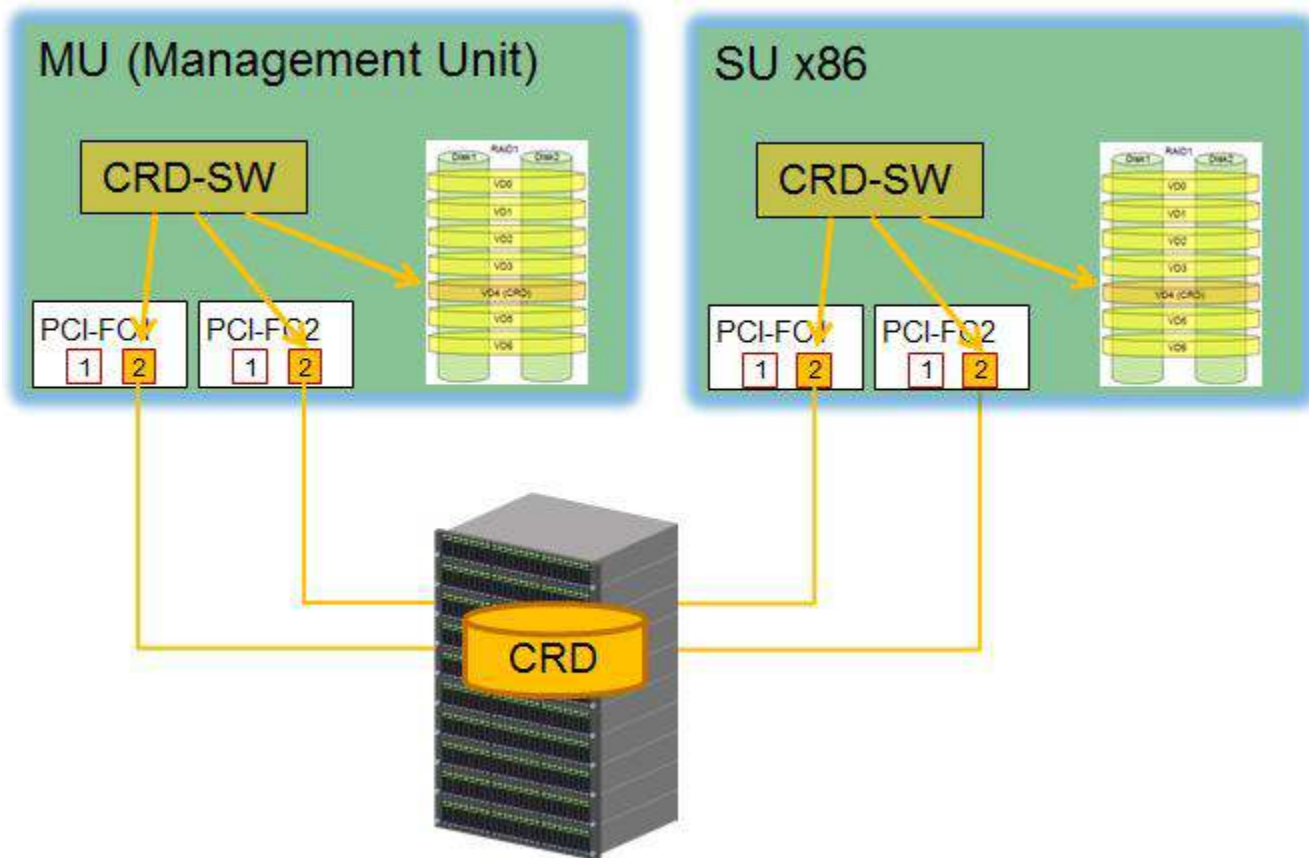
MU (Management Unit)

CRD-SW

RAID1
Disk1 Disk2
VD0
VD1
VD2
VD3
VD4 (CRD)
VD5
VD6

PCI-FC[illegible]
1 2

PCI-FC2
1 2

SU x86

CRD-SW

RAID1
Disk1 Disk2
VD0
VD1
VD2
VD3
VD4 (CRD)
VD5
VD6

PCI-FC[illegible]
1 2

PCI-FC2
1 2

CRD